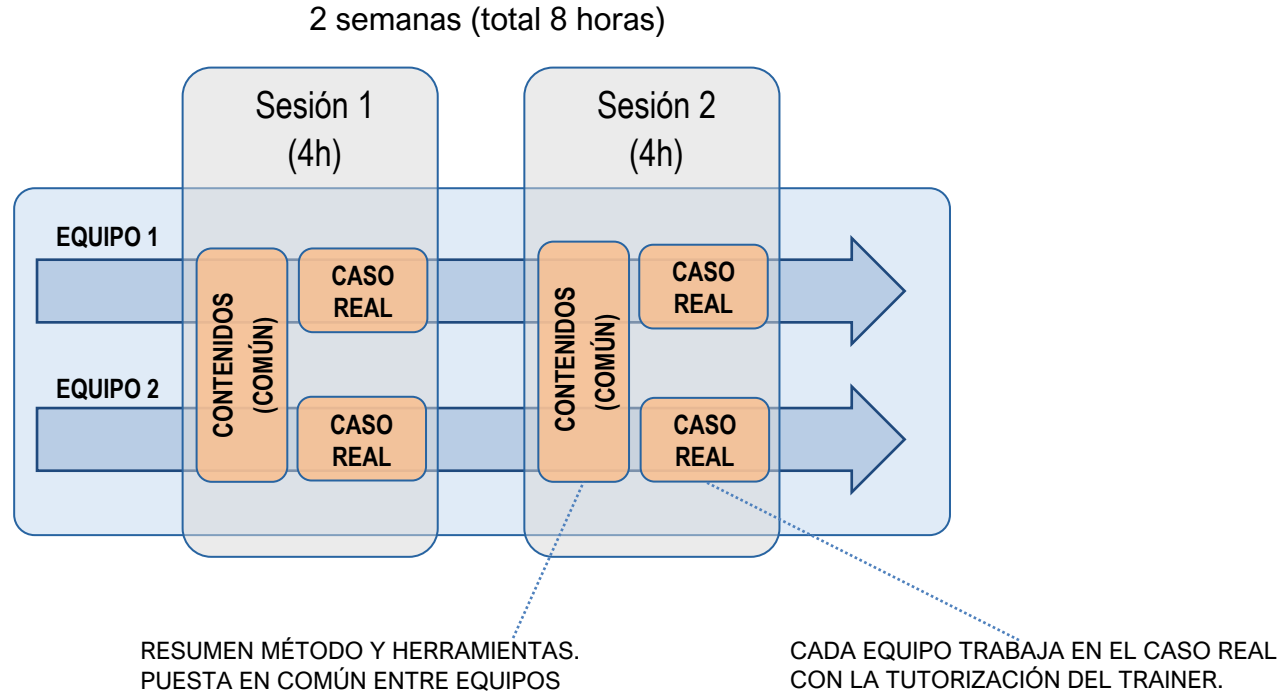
2 semanas (total 8 horas)

Sesión 1
(4h)

Sesión 2
(4h)

EQUIPO 1

CONTENIDOS
(COMÚN)

CASO
REAL

CONTENIDOS
(COMÚN)

CASO
REAL

EQUIPO 2

CASO
REAL

CASO
REAL

RESUMEN MÉTODO Y HERRAMIENTAS.
PUESTA EN COMÚN ENTRE EQUIPOS

CADA EQUIPO TRABAJA EN EL CASO REAL
CON LA TUTORIZACIÓN DEL TRAINER.